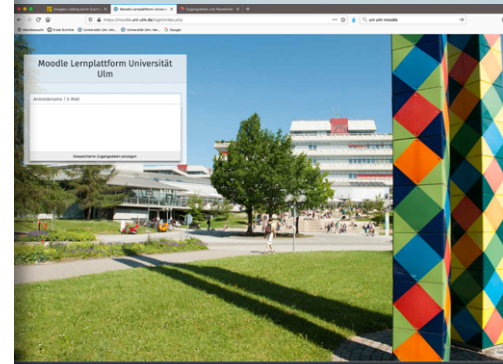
Moodle Lernplattform Universität Ulm

Anmeldename / E-Mail

Gespeicherte Zugangsdaten anzeigen

Moodle Lernplattform Univer... ×

Zugangsdaten von Passwörter ×

https://moodle.uni-ulm.de/login/index.php

uni ulm moodle